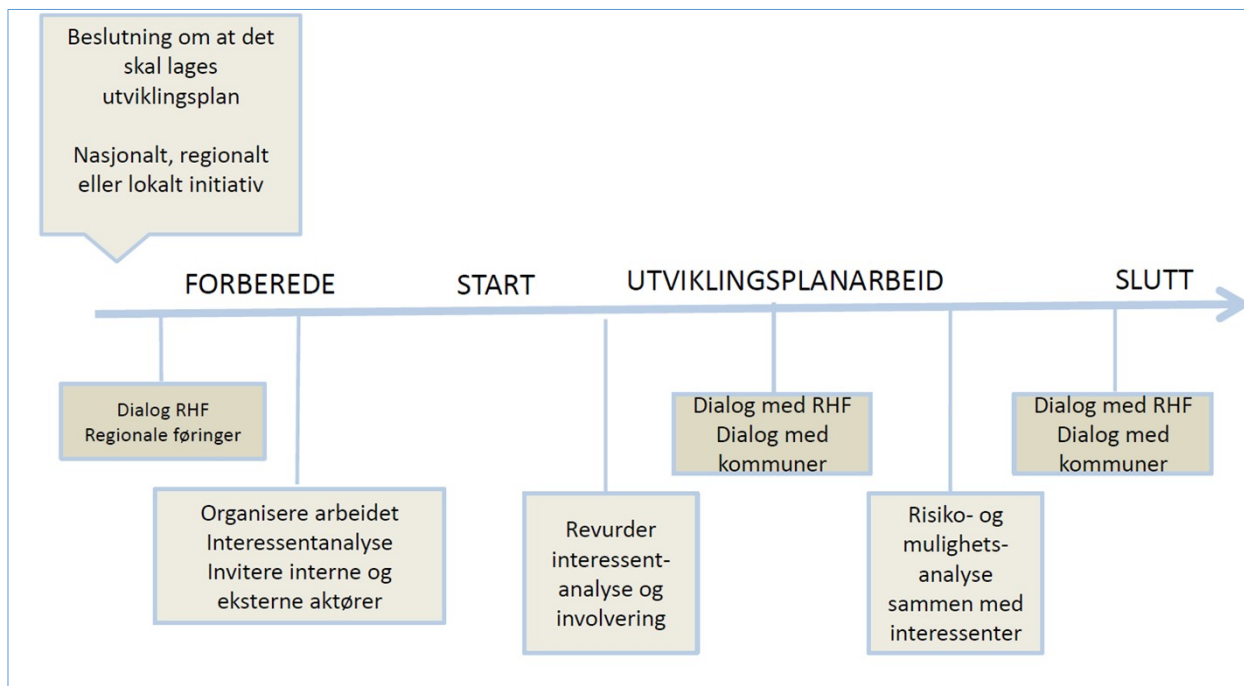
Beslutning om at det skal lages utviklingsplan

Nasjonalt, regionalt eller lokalt initiativ

FORBEREDE

START

UTVIKLINGSPLANARBEID

SLUTT

Dialog RHF
Regionale føringer

Organisere arbeidet
Interessentanalyse
Invitere interne og eksterne aktører

Revurder interessentanalyse og involvering

Dialog med RHF
Dialog med kommuner

Risiko- og mulighetsanalyse sammen med interessenter

Dialog med RHF
Dialog med kommuner